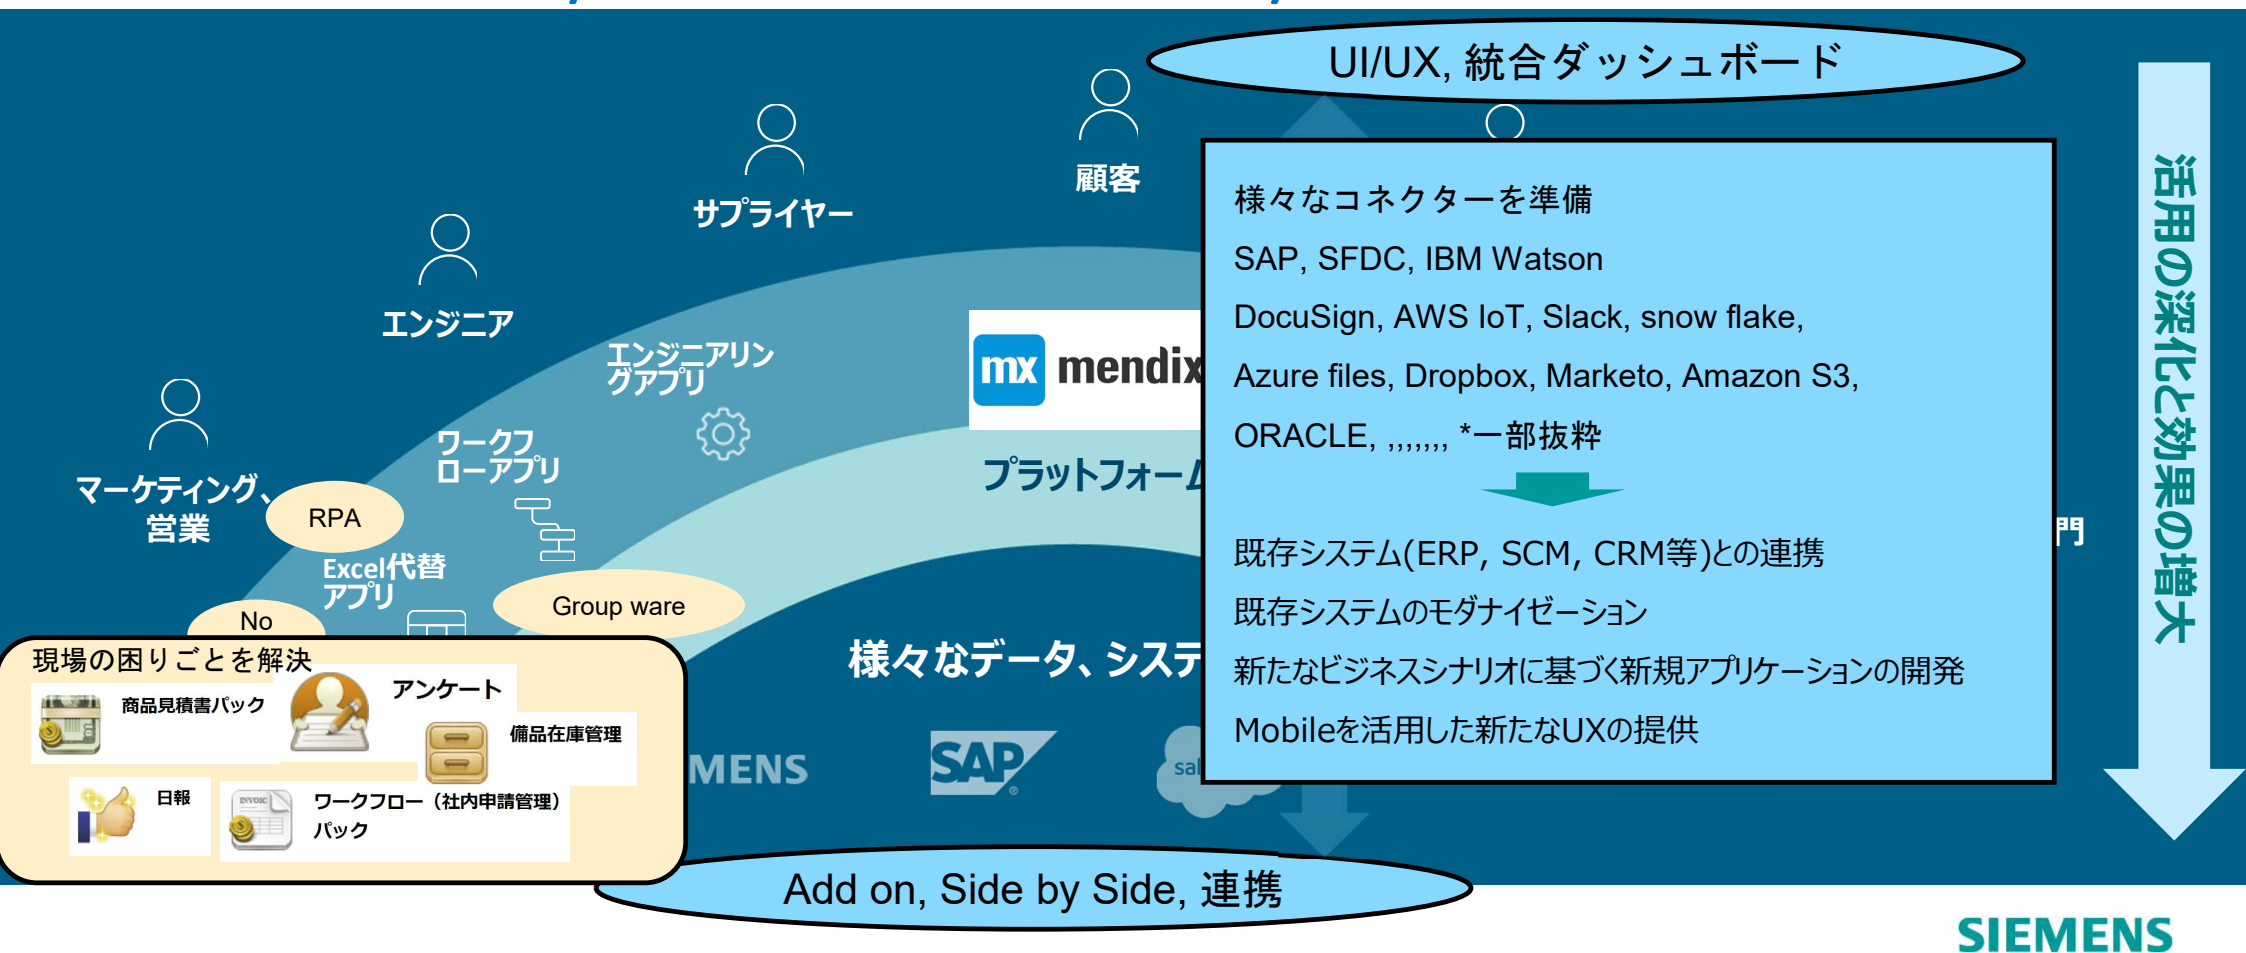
UI/UX, 統合ダッシュボード

顧客

サプライヤー

エンジニア

マーケティング、営業

RPA

No

エンジニアリングアプリ

ワークフローアプリ

Excel代替アプリ

Group ware

mx mendix

プラットフォーム

様々なデータ、システ

MENS

SAP

sal

門

様々なコネクターを準備
SAP, SFDC, IBM Watson
DocuSign, AWS IoT, Slack, snow flake,
Azure files, Dropbox, Marketo, Amazon S3,
ORACLE, ,,,,,,, *一部抜粋

既存システム(ERP, SCM, CRM等)との連携
既存システムのモダナイゼーション
新たなビジネスシナリオに基づく新規アプリケーションの開発
Mobileを活用した新たなUXの提供

活用の深化と効果の増大

現場の困りごとを解決
商品見積書パック
アンケート
備品在庫管理
日報
INVOIC
ワークフロー（社内申請管理）パック

Add on, Side by Side, 連携

SIEMENS